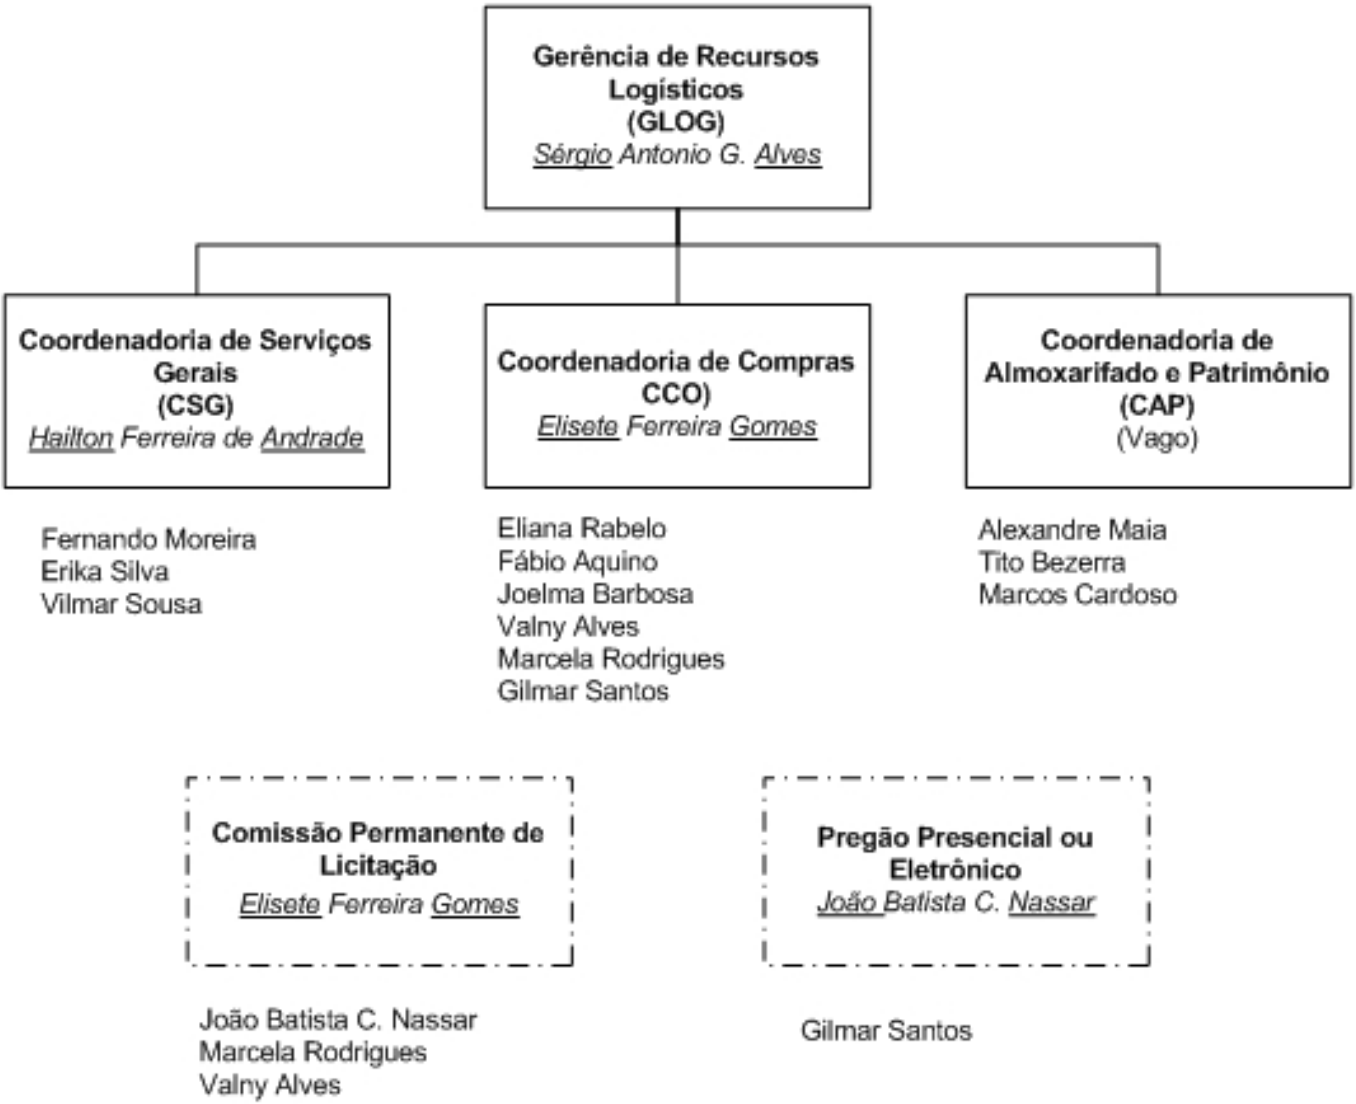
Gerência de Recursos Logísticos
(GLOG)
Sérgio Antonio G. Alves

Coordenadoria de Serviços Gerais
(CSG)
Hailton Ferreira de Andrade

Fernando Moreira
Erika Silva
Vilmar Sousa

Coordenadoria de Compras
CCO)
Elisete Ferreira Gomes

Eliana Rabelo
Fábio Aquino
Joelma Barbosa
Valny Alves
Marcela Rodrigues
Gilmar Santos

Coordenadoria de Almoxarifado e Patrimônio
(CAP)
(Vago)

Alexandre Maia
Tito Bezerra
Marcos Cardoso

Comissão Permanente de Licitação
Elisete Ferreira Gomes

João Batista C. Nassar
Marcela Rodrigues
Valny Alves

Pregão Presencial ou Eletrônico
João Batista C. Nassar

Gilmar Santos